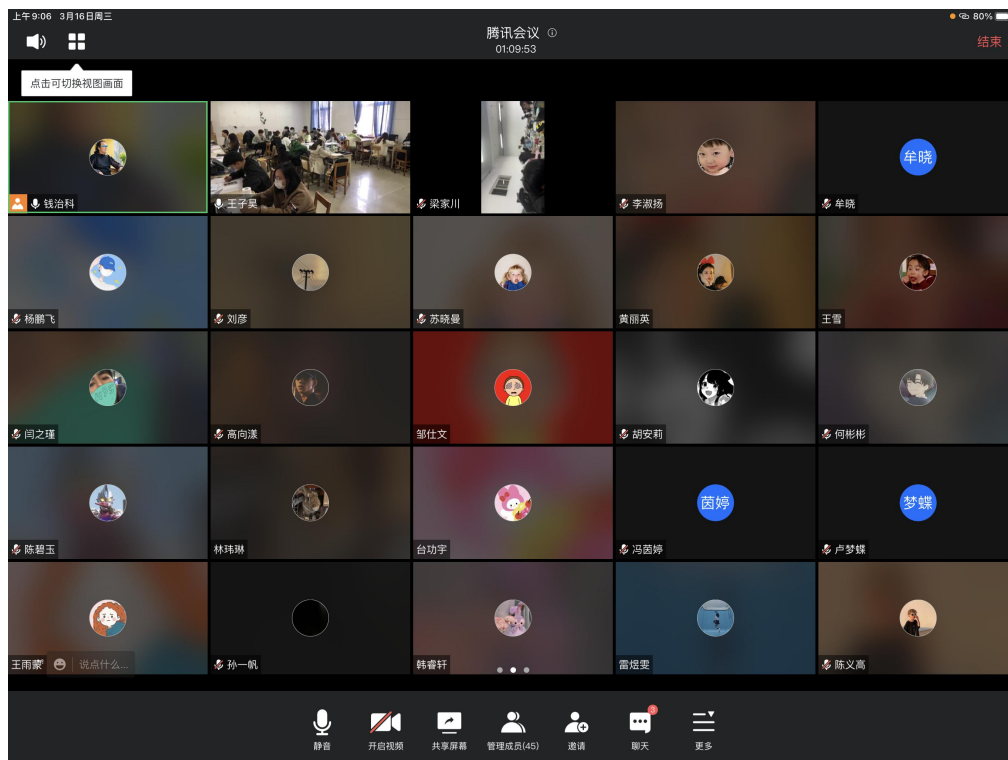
上午9:06 3月16日周三

80%

腾讯会议

01:09:53

结束

点击可切换视图画面

钱治科

王子昊

梁家川

李淑扬

牟晓

牟晓

杨鹏飞

刘彦

苏晓曼

黄丽英

王雪

闫之瑾

高向漾

邹仕文

胡安莉

何彬彬

陈碧玉

林玮琳

台功宇

茵婷

冯茵婷

梦蝶

卢梦蝶

王雨蒙

说点什么...

孙一帆

韩睿轩

雷煜雯

陈义高

静音

开启视频

共享屏幕

管理成员(45)

邀请

3

聊天

更多